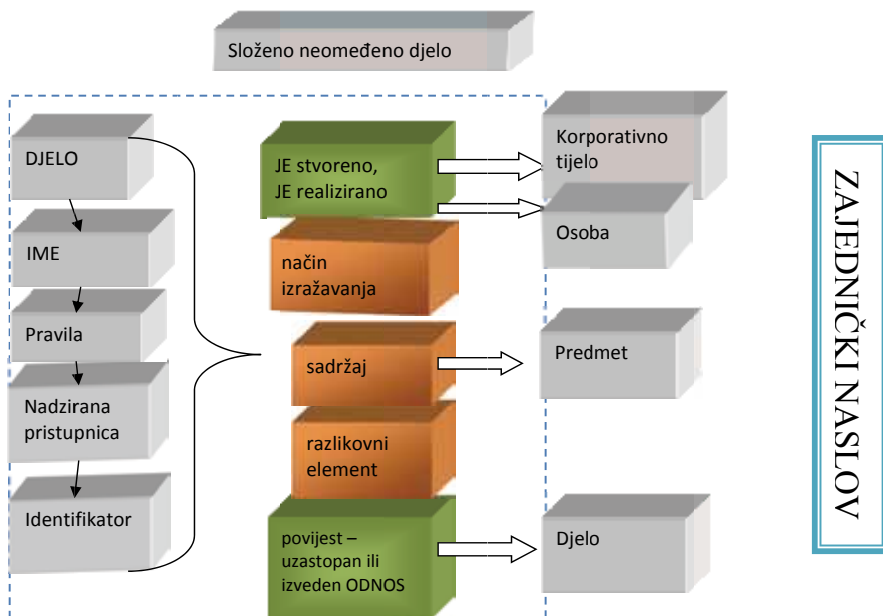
Složeno neomeđeno djelo

DJELO

IME

Pravila

Nadzirana pristupnica

Identifikator

JE stvoreno, JE realizirano

način izražavanja

sadržaj

razlikovni element

povijest – uzastopan ili izveden ODNOS

Korporativno tijelo

Osoba

Predmet

Djelo

ZAJEDNIČKI NASLOV